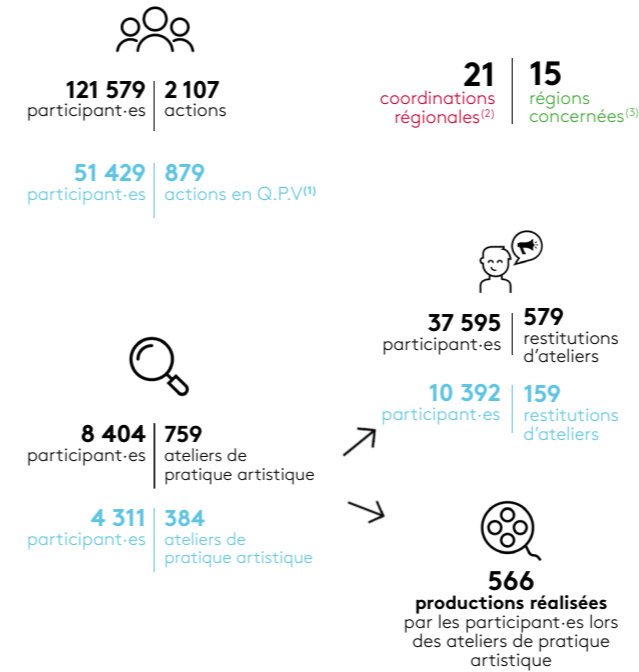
121 579 participant·es | 2 107 actions

21 coordinations régionales$^{(2)}$ | 15 régions concernées$^{(3)}$

51 429 participant·es | 879 actions en Q.P.V$^{(1)}$

37 595 participant·es | 579 restitutions d'ateliers

10 392 participant·es | 159 restitutions d'ateliers

8 404 participant·es | 759 ateliers de pratique artistique

4 311 participant·es | 384 ateliers de pratique artistique

566
productions réalisées
par les participant·es lors des ateliers de pratique artistique